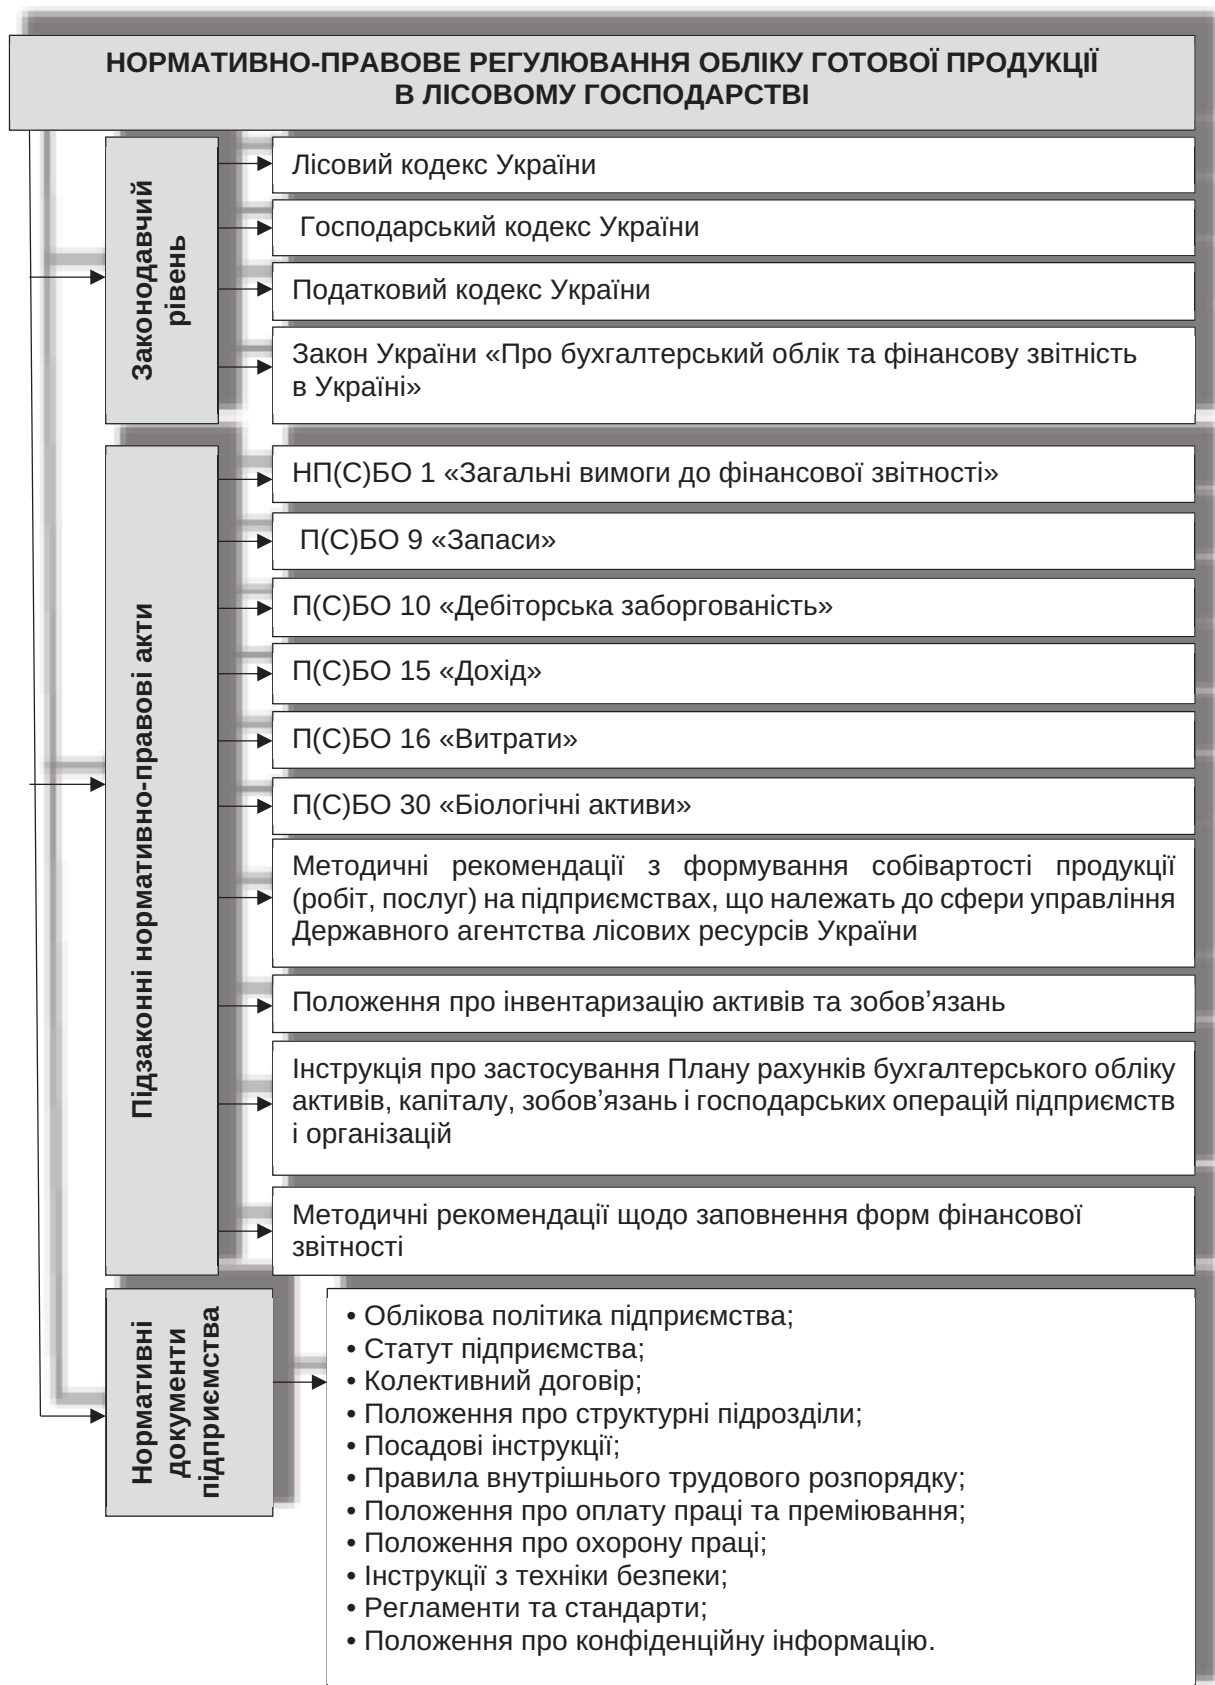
НОРМАТИВНО-ПРАВОВЕ РЕГУЛЮВАННЯ ОБЛІКУ ГОТОВОЇ ПРОДУКЦІЇ В ЛІСОВОМУ ГОСПОДАРСТВІ

Законодавчий рівень

Лісовий кодекс України

Господарський кодекс України

Податковий кодекс України

Закон України «Про бухгалтерський облік та фінансову звітність в Україні»

Підзаконні нормативно-правові акти

НП(С)БО 1 «Загальні вимоги до фінансової звітності»

П(С)БО 9 «Запаси»

П(С)БО 10 «Дебіторська заборгованість»

П(С)БО 15 «Дохід»

П(С)БО 16 «Витрати»

П(С)БО 30 «Біологічні активи»

Методичні рекомендації з формування собівартості продукції (робіт, послуг) на підприємствах, що належать до сфери управління Державного агентства лісових ресурсів України

Положення про інвентаризацію активів та зобов’язань

Інструкція про застосування Плану рахунків бухгалтерського обліку активів, капіталу, зобов’язань і господарських операцій підприємств і організацій

Методичні рекомендації щодо заповнення форм фінансової звітності

Нормативні документи підприємства

• Облікова політика підприємства;
• Статут підприємства;
• Колективний договір;
• Положення про структурні підрозділи;
• Посадові інструкції;
• Правила внутрішнього трудового розпорядку;
• Положення про оплату праці та преміювання;
• Положення про охорону праці;
• Інструкції з техніки безпеки;
• Регламенти та стандарти;
• Положення про конфіденційну інформацію.